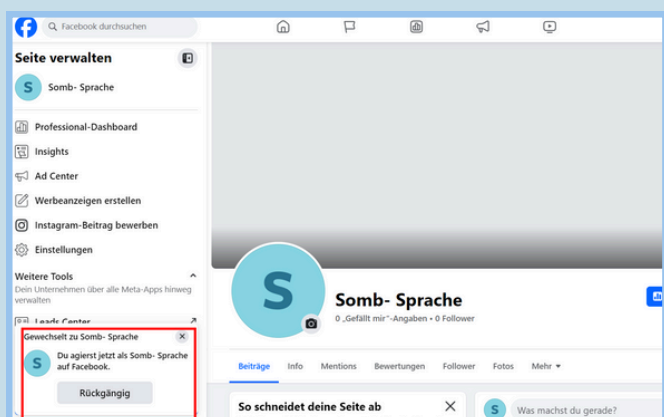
Facebook durchsuchen

Seite verwalten

S Somb- Sprache

Professional-Dashboard

Insights

Ad Center

Werbeanzeigen erstellen

Instagram-Beitrag bewerben

Einstellungen

Weitere Tools

Dein Unternehmen über alle Meta-Apps hinweg verwalten

Leads Center

Gewechselt zu Somb- Sprache

S Du agierst jetzt als Somb- Sprache auf Facebook.

Rückgängig

S

Somb- Sprache

0 „Gefällt mir"-Angaben • 0 Follower

Beiträge Info Mentions Bewertungen Follower Fotos Mehr

So schneidet deine Seite ab

S Was machst du gerade?